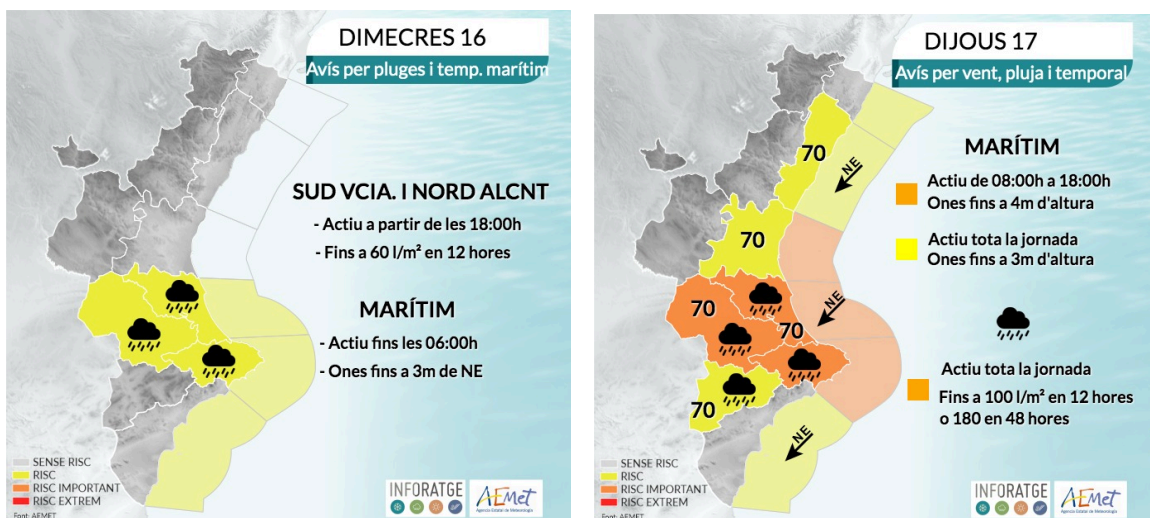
DIMECRES 16

Avís per pluges i temp. marítim

SUD VCIA. I NORD ALCNT

- Actiu a partir de les 18:00h

- Fins a 60 l/m² en 12 hores

MARÍTIM

- Actiu fins les 06:00h

- Ones fins a 3m de NE

SENSE RISC
RISC
RISC IMPORTANT
RISC EXTREM

Font: AEMET

INFORATGE

AEMet
Agencia Estatal de Meteorología

DIJOUS 17

Avís per vent, pluja i temporal

70

NE

70

70

NE

70

70

NE

MARÍTIM

Actiu de 08:00h a 18:00h
Ones fins a 4m d'altura

Actiu tota la jornada
Ones fins a 3m d'altura

Actiu tota la jornada

Fins a 100 l/m² en 12 hores o 180 en 48 hores

SENSE RISC
RISC
RISC IMPORTANT
RISC EXTREM

Font: AEMET

INFORATGE

AEMet
Agencia Estatal de Meteorología